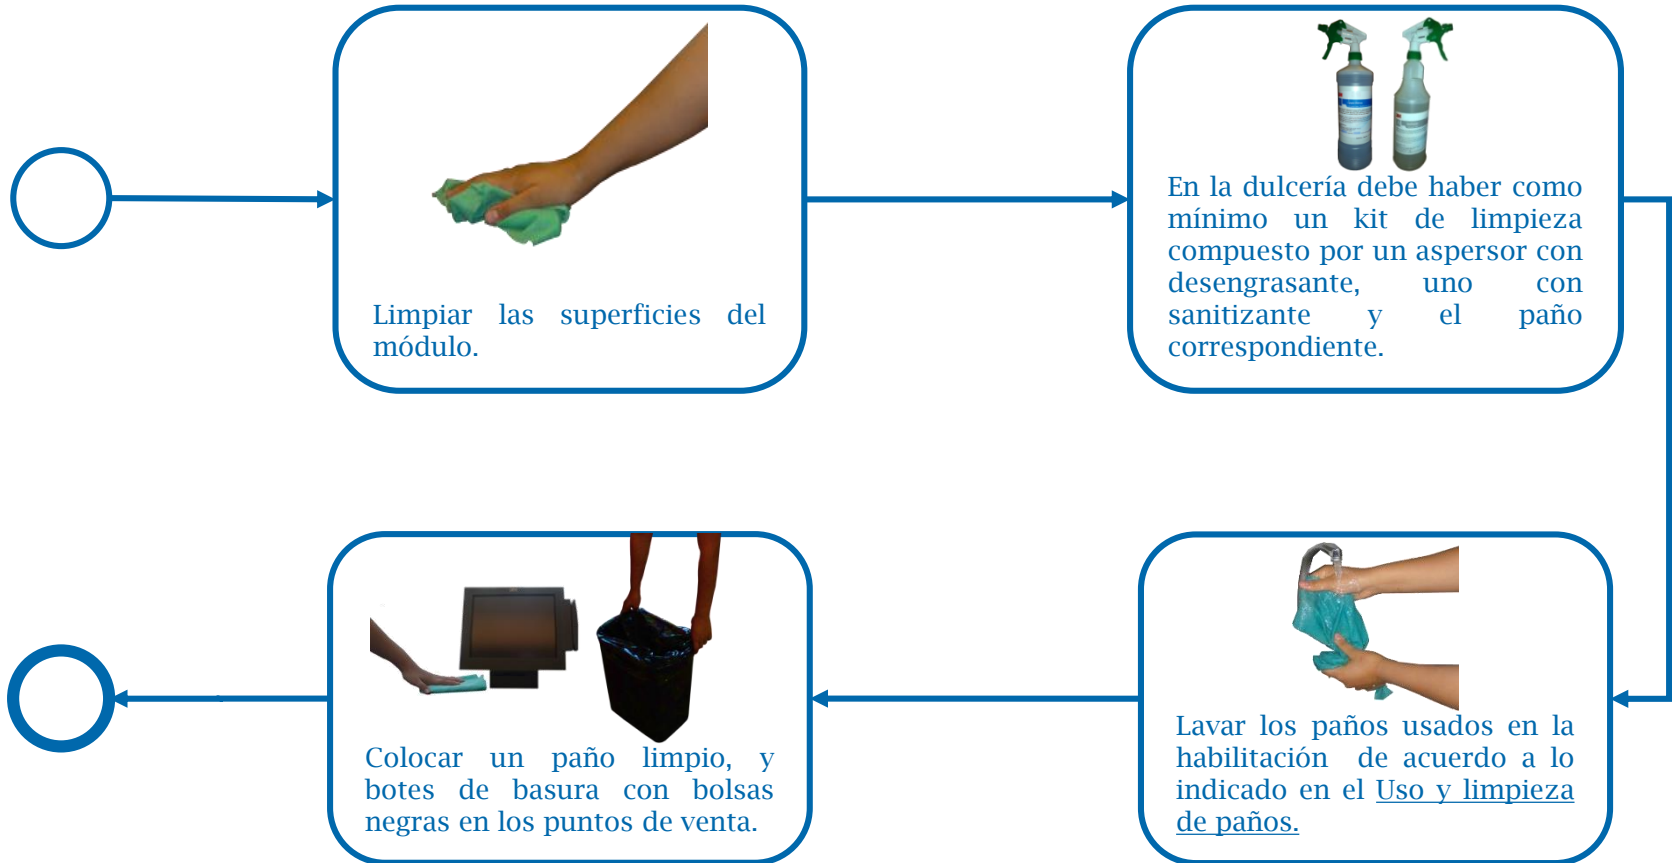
Limpiar las superficies del módulo.

En la dulcería debe haber como mínimo un kit de limpieza compuesto por un aspersor con desengrasante, uno con sanitizante y el paño correspondiente.

Lavar los paños usados en la habilitación de acuerdo a lo indicado en el Uso y limpieza de paños.

Colocar un paño limpio, y botes de basura con bolsas negras en los puntos de venta.